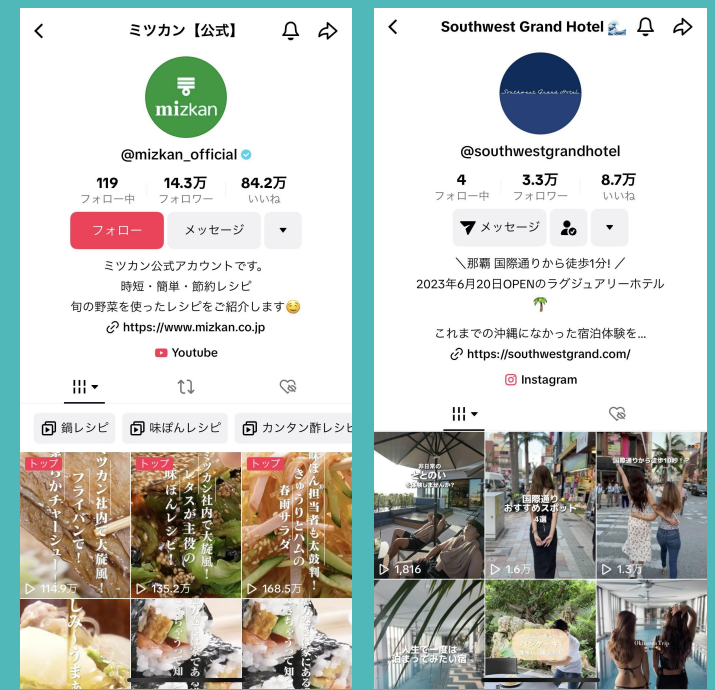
ミツカン【公式】

mizkan

@mizkan_official

| 119 | 14.3万 | 84.2万 |
|---|---|---|
| フォロー中 | フォロワー | いいね |

フォロー
メッセージ

ミツカン公式アカウントです。
時短・簡単・節約レシピ
旬の野菜を使ったレシピをご紹介します😊

https://www.mizkan.co.jp

Youtube

鍋レシピ
味ぽんレシピ
カンタン酢レシピ

トップ
ミツカン社内で大旋風！フライパンで！かチャーシュー！
114.9万

トップ
ミツカン社内で大旋風！レタスが主役の味ぽんレシピ！
135.2万

トップ
味ぽん担当者も太鼓判！きゅうりとハムの春雨サラダ
168.5万

Southwest Grand Hotel 🌊

Southwest Grand Hotel

@southwestgrandhotel

| 4 | 3.3万 | 8.7万 |
|---|---|---|
| フォロー中 | フォロワー | いいね |

メッセージ

＼那覇 国際通りから徒歩1分！／
2023年6月20日OPENのラグジュアリーホテル
🌴

これまでの沖縄になかった宿泊体験を...

https://southwestgrand.com/

Instagram

1,816

国際通り
おすすめスポット
4選
1.6万

国際通りから徒歩10秒！？
1.3万

人生で一度は泊まってみたい宿